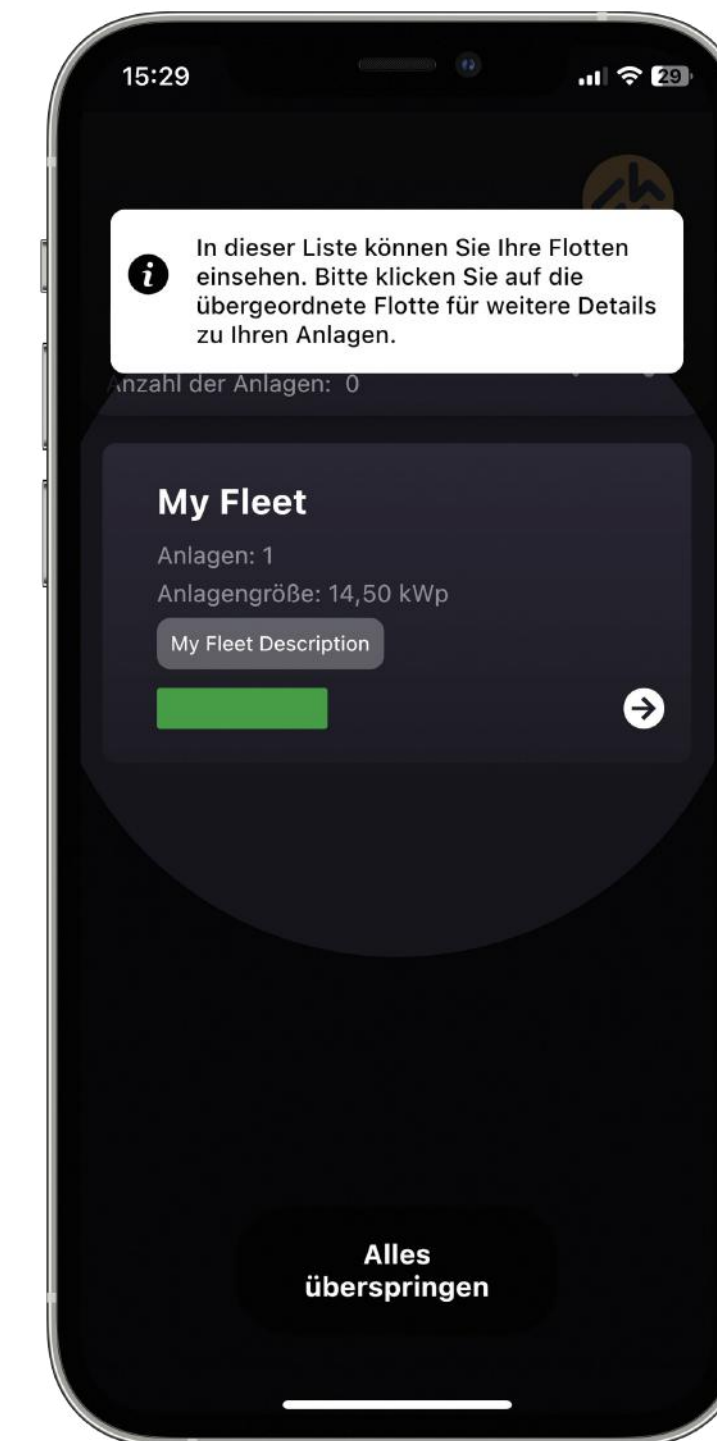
15:29

29

In dieser Liste können Sie Ihre Flotten einsehen. Bitte klicken Sie auf die übergeordnete Flotte für weitere Details zu Ihren Anlagen.

nzahl der Anlagen: 0

My Fleet

Anlagen: 1

Anlagengröße: 14,50 kWp

My Fleet Description

Alles überspringen